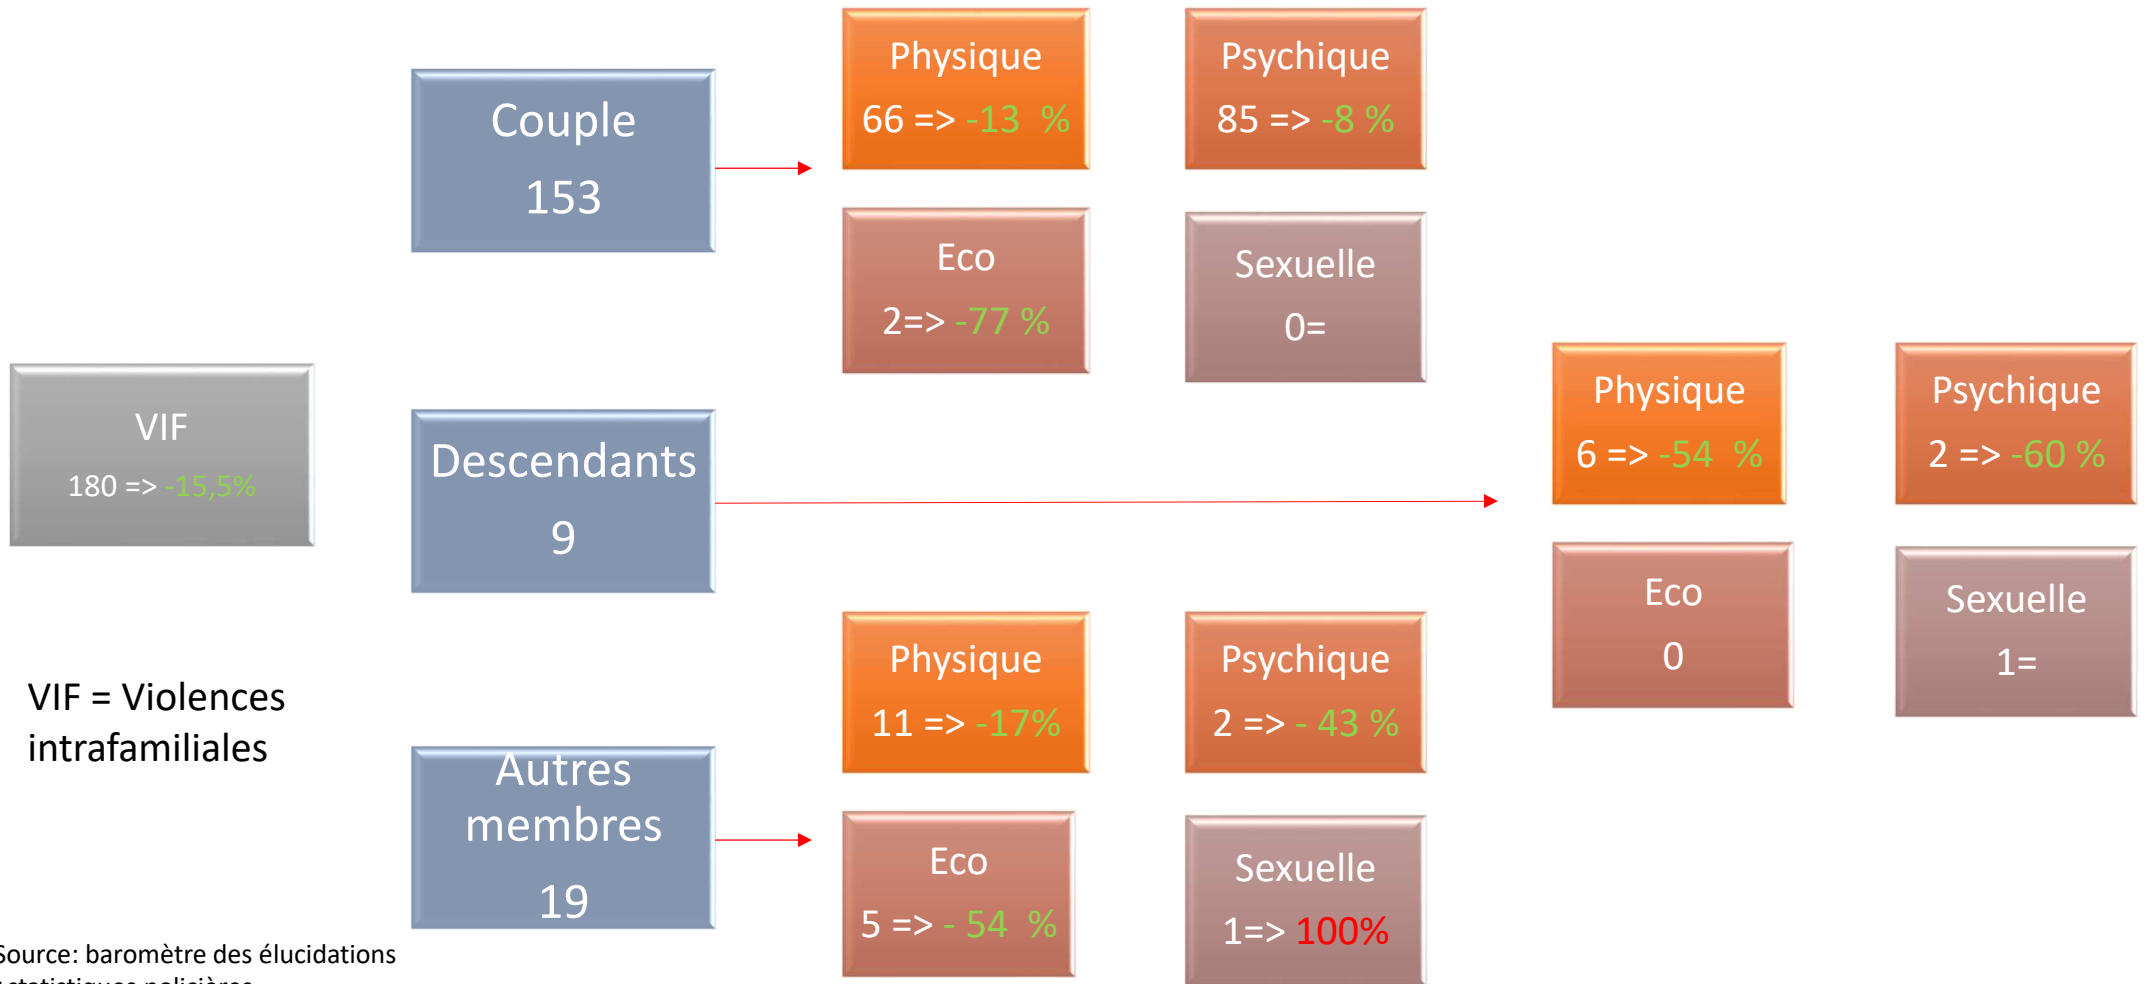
VIF
180 => -15,5%

Couple
153

Physique
66 => -13 %

Psychique
85 => -8 %

Eco
2=> -77 %

Sexuelle
0=

Descendants
9

Physique
6 => -54 %

Psychique
2 => -60 %

Eco
0

Sexuelle
1=

VIF = Violences intrafamiliales

Autres membres
19

Physique
11 => -17%

Psychique
2 => - 43 %

Eco
5 => - 54 %

Sexuelle
1=> 100%

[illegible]ource: baromètre des élucidations
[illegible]